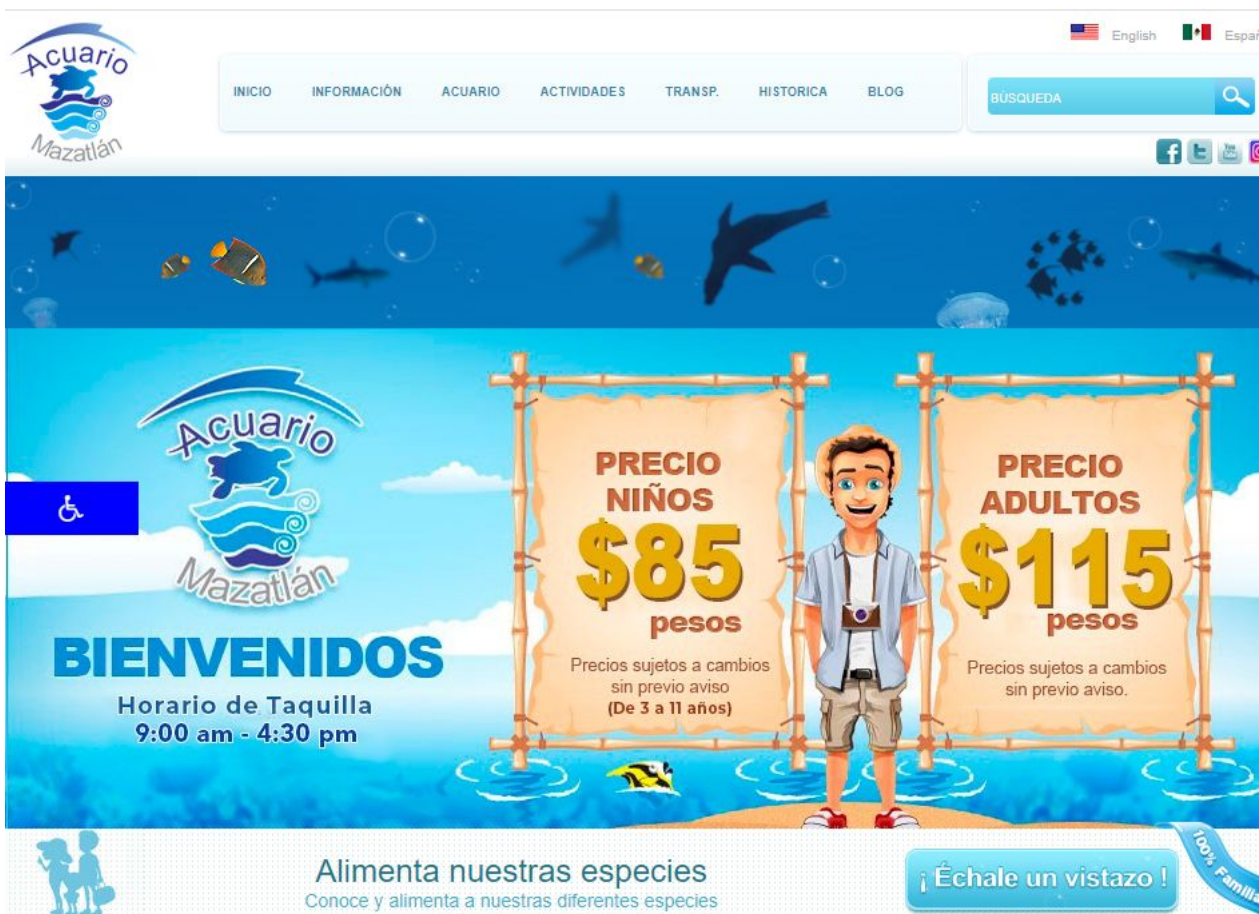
Acuario Mazatlán

English Espa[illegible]

INICIO INFORMACIÓN ACUARIO ACTIVIDADES TRANSP. HISTORICA BLOG

BÚSQUEDA

Acuario Mazatlán

BIENVENIDOS
Horario de Taquilla
9:00 am - 4:30 pm

PRECIO NIÑOS
$85
pesos
Precios sujetos a cambios sin previo aviso
(De 3 a 11 años)

PRECIO ADULTOS
$115
pesos
Precios sujetos a cambios sin previo aviso.

Alimenta nuestras especies
Conoce y alimenta a nuestras diferentes especies

¡ Échale un vistazo !

100% Famili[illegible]